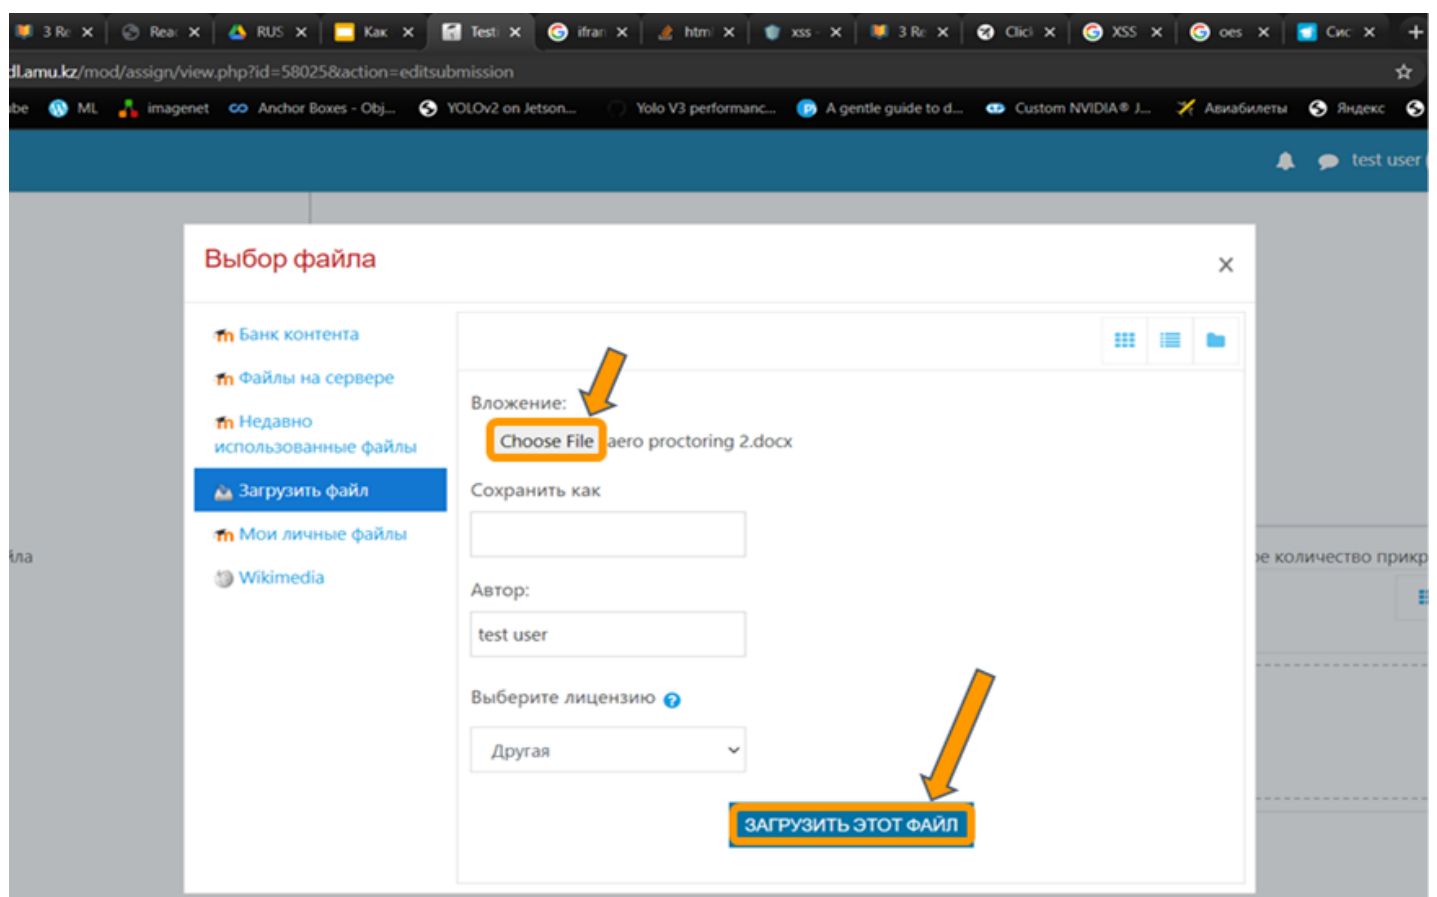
3 Re ✕ Rea ✕ RUS ✕ Как ✕ Testi ✕ ifran ✕ htm ✕ xss ✕ 3 Re ✕ Clic ✕ XSS ✕ oes ✕ Сис ✕ +

dl.amu.kz/mod/assign/view.php?id=58025&action=editsubmission

be ML imagenet Anchor Boxes - Obj... YOLOv2 on Jetson... Yolo V3 performanc... A gentle guide to d... Custom NVIDIA® J... Авиабилеты Яндекс

test user

Выбор файла ×

Банк контента
Файлы на сервере
Недавно использованные файлы
Загрузить файл
Мои личные файлы
Wikimedia

Вложение:
Choose File aero proctoring 2.docx

Сохранить как

Автор:
test user

Выберите лицензию

Другая

ЗАГРУЗИТЬ ЭТОТ ФАЙЛ

йла

е количество прикр